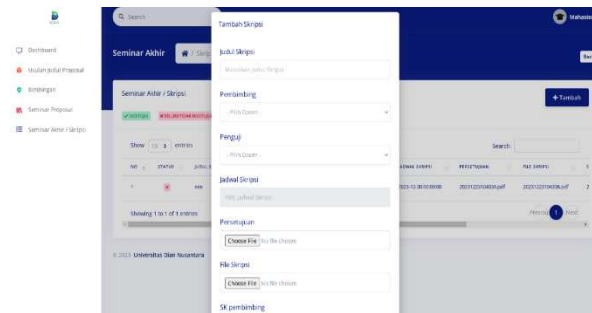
Dashboard
Usulan Judul Proposal
Bimbingan
Seminar Proposal
Seminar Akhir / Skripsi

Q Search
Seminar Akhir
Seminar Akhir / Skripsi
Show 10 entries
NO STATUS JUDUL
1
Showing 1 to 1 of 1 entries
© 2023 Universitas Dian Nusantara

Mahasiswa
+ Tambah
Search:
JADWAL SKRIPSI PERSETUJUAN FILE SKRIPSI
2023-12-30 00:00:00 20231223104036.pdf 20231223104036.pdf
Previous 1 Next

Tambah Skripsi
Judul Skripsi
Masukkan Judul Skripsi
Pembimbing
- Pilih Dosen -
Penguji
- Pilih Dosen -
Jadwal Skripsi
Pilih Jadwal Skripsi
Persetujuan
Choose File No file chosen
File Skripsi
Choose File No file chosen
SK pembimbing